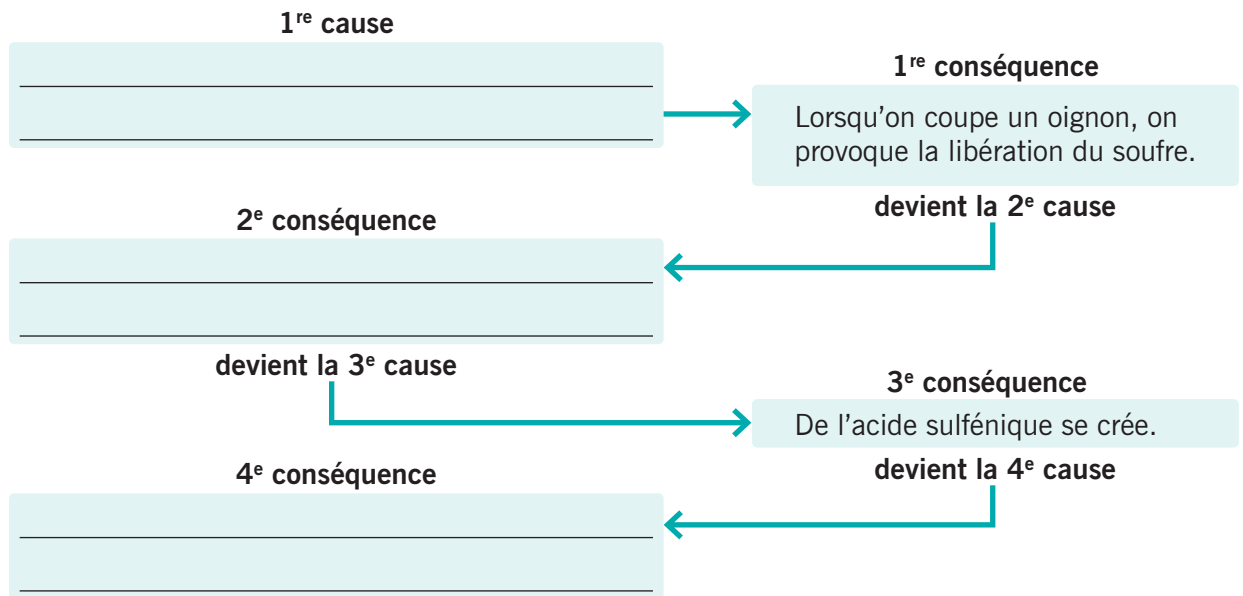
1$^{re}$ cause

1$^{re}$ conséquence

Lorsqu'on coupe un oignon, on provoque la libération du soufre.

devient la 2$^{e}$ cause

2$^{e}$ conséquence

devient la 3$^{e}$ cause

3$^{e}$ conséquence

De l'acide sulfénique se crée.

devient la 4$^{e}$ cause

4$^{e}$ conséquence